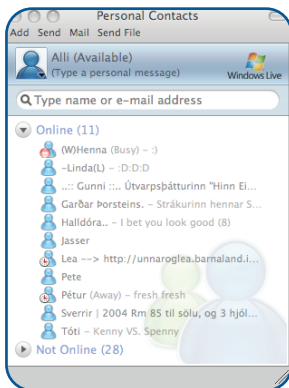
Personal Contacts
Add Send Mail Send File

Alli (Available)
(Type a personal message)
Windows Live

Type name or e-mail address

Online (11)
(W)Henna (Busy) – :)
~Linda(L) – :D:D:D
.:: Gunni ::. Útvarpsþátturinn "Hinn Ei...
Garðar Þorsteins. – Strákurinn hennar S...
Halldóra.. – I bet you look good (8)
Jasser
Lea --> http://unnaroglea.barnaland.i...
Pete
Pétur (Away) – fresh fresh
Sverrir | 2004 Rm 85 til sölu, og 3 hjól...
Tóti – Kenny VS. Spenny
Not Online (28)